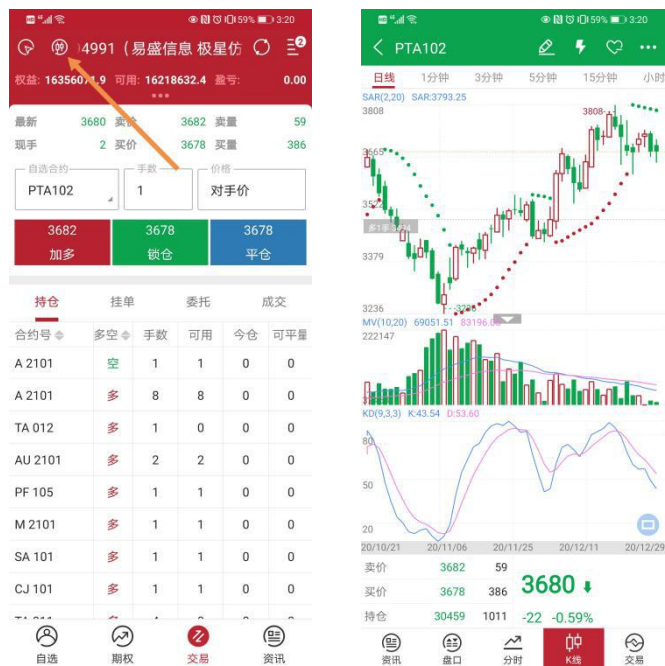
59% 3:20

4991（易盛信息 极星仿

权益: 16356071.9 可用: 16218632.4 盈亏: 0.00

| 最新 | 3680 | 卖价 | 3682 | 卖量 | 59 |
|---|---|---|---|---|---|
| 现手 | 2 | 买价 | 3678 | 买量 | 386 |

自选合约 PTA102
手数 1
价格 对手价

3682 加多
3678 锁仓
3678 平仓

持仓 挂单 委托 成交

| 合约号 | 多空 | 手数 | 可用 | 今仓 | 可平量 |
|---|---|---|---|---|---|
| A 2101 | 空 | 1 | 1 | 0 | 0 |
| A 2101 | 多 | 8 | 8 | 0 | 0 |
| TA 012 | 多 | 1 | 0 | 0 | 0 |
| AU 2101 | 多 | 2 | 2 | 0 | 0 |
| PF 105 | 多 | 1 | 1 | 0 | 0 |
| M 2101 | 多 | 1 | 1 | 0 | 0 |
| SA 101 | 多 | 1 | 1 | 0 | 0 |
| CJ 101 | 多 | 1 | 1 | 0 | 0 |

自选 期权 交易 资讯

59% 3:20

PTA102

日线 1分钟 3分钟 5分钟 15分钟 小时

SAR(2,20) SAR:3793.25

3808

3808

3665

3522

多1手 3524

3379

3236

3236

MV(10,20) 69051.51 83196.00

222147

KD(9,3,3) K:43.54 D:53.60

80

50

20

20/10/21 20/11/06 20/11/25 20/12/11 20/12/29

| 卖价 | 3682 | 59 |
|---|---|---|
| 买价 | 3678 | 386 |
| 持仓 | 30459 | 1011 |

3680 ↓
-22 -0.59%

资讯 盘口 分时 K线 交易